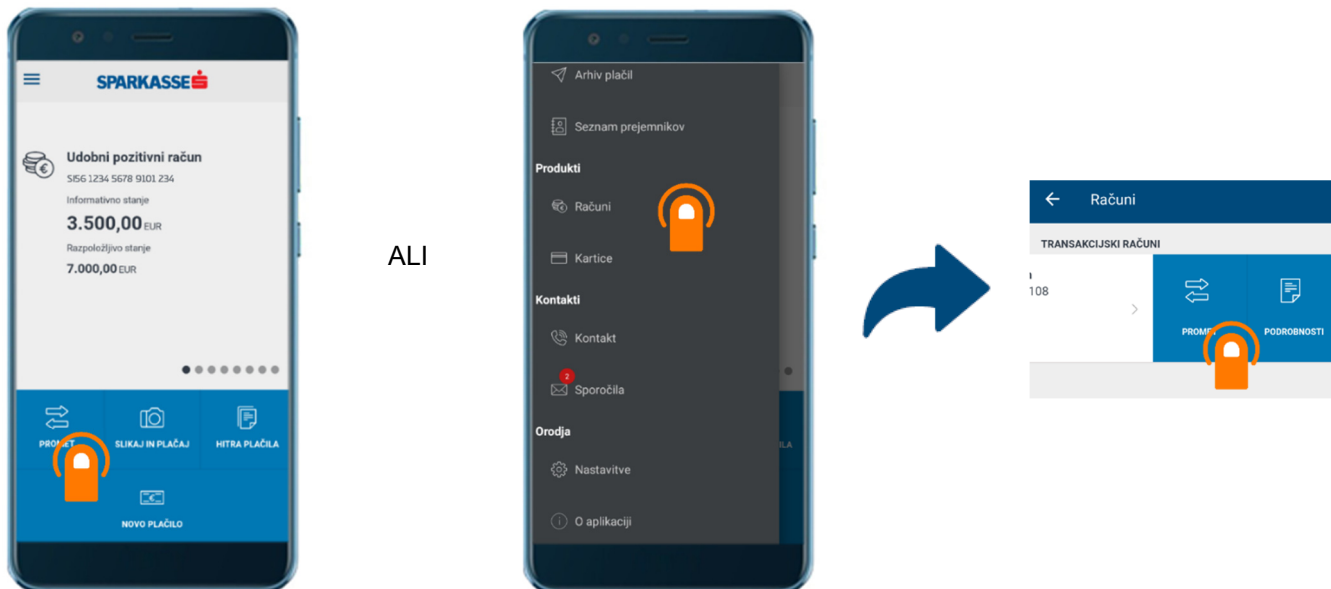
SPARKASSE

Udobni pozitivni račun
SI56 1234 5678 9101 234
Informativno stanje
3.500,00 EUR
Razpoložljivo stanje
7.000,00 EUR

PROMET
SLIKAJ IN PLAČAJ
HITRA PLAČILA
NOVO PLAČILO

ALI

Arhiv plačil
Seznam prejemnikov
Produkti
Računi
Kartice
Kontakti
Kontakt
2
Sporočila
Orodja
Nastavitve
O aplikaciji

Računi
TRANSAKCIJSKI RAČUNI
108
PROMET
PODROBNOSTI